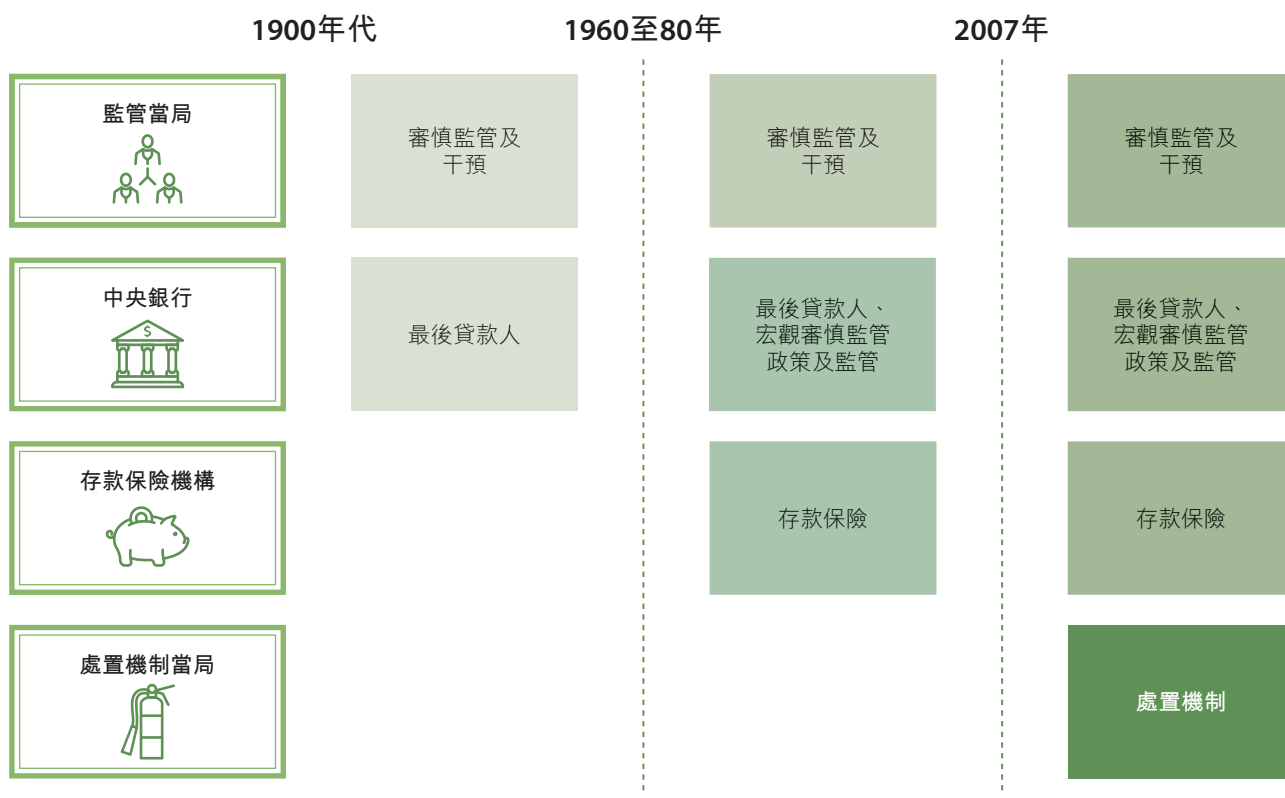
| | 1900年代 | 1960至80年 | 2007年 |
|---|---|---|---|
| 監管當局 | 審慎監管及干預 | 審慎監管及干預 | 審慎監管及干預 |
| 中央銀行 | 最後貸款人 | 最後貸款人、宏觀審慎監管政策及監管 | 最後貸款人、宏觀審慎監管政策及監管 |
| 存款保險機構 | | 存款保險 | 存款保險 |
| 處置機制當局 | | | 處置機制 |